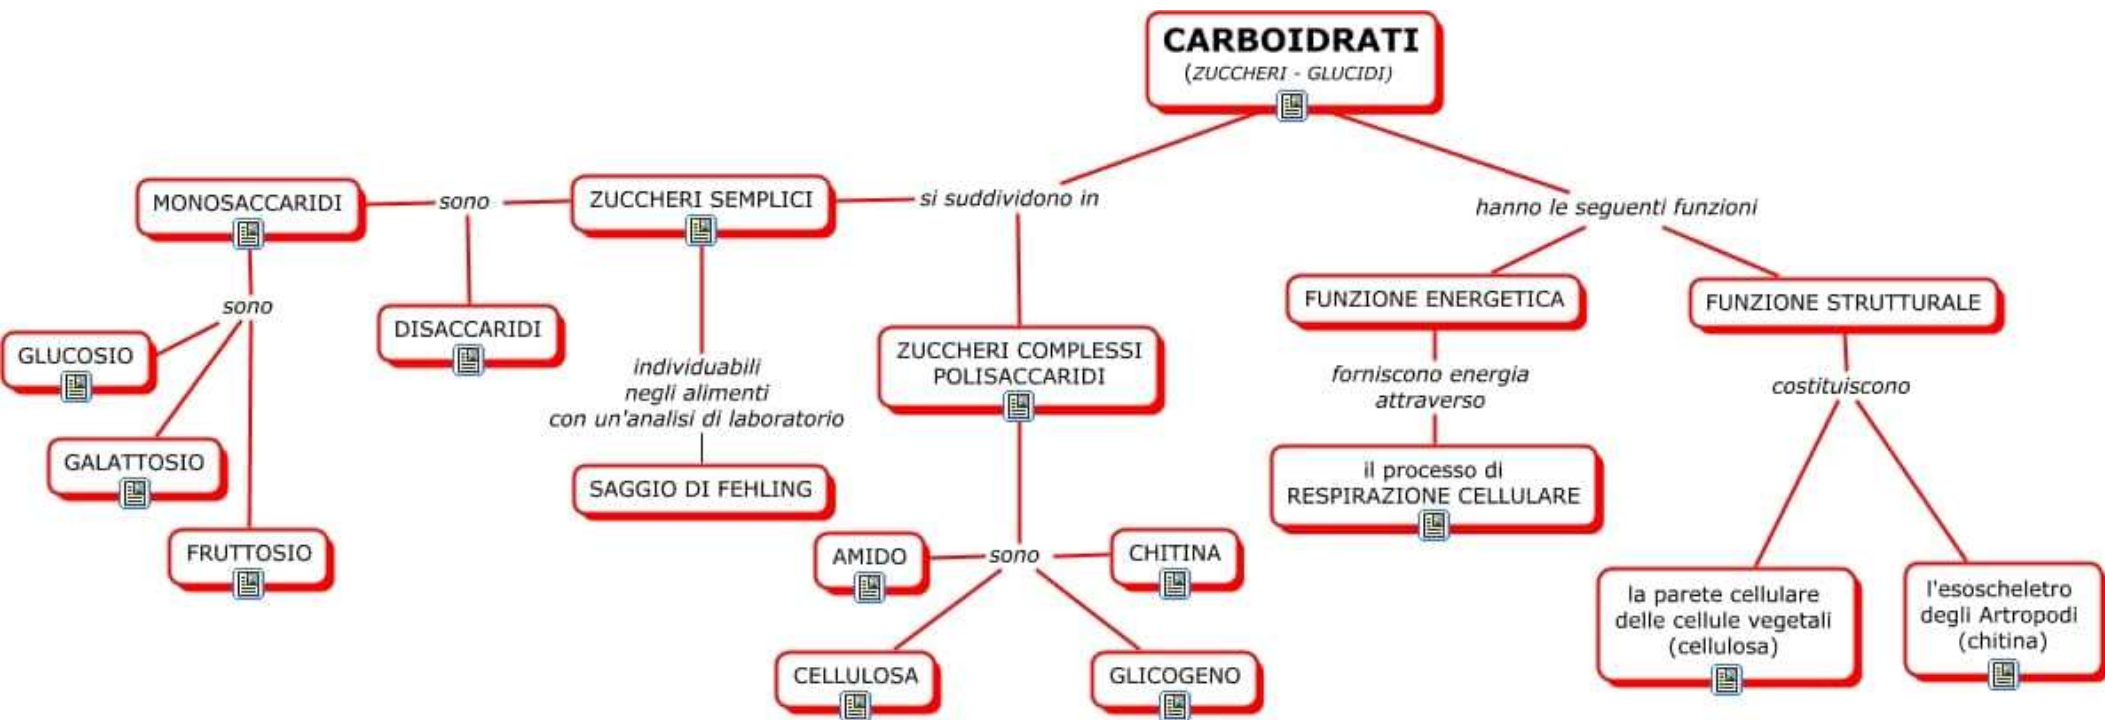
CARBOIDRATI
(ZUCCHERI - GLUCIDI)

si suddividono in

ZUCCHERI SEMPLICI

sono

MONOSACCARIDI

sono

GLUCOSIO

GALATTOSIO

FRUTTOSIO

DISACCARIDI

individuabili negli alimenti con un'analisi di laboratorio

SAGGIO DI FEHLING

ZUCCHERI COMPLESSI POLISACCARIDI

sono

AMIDO

CHITINA

CELLULOSA

GLICOGENO

hanno le seguenti funzioni

FUNZIONE ENERGETICA

forniscono energia attraverso

il processo di RESPIRAZIONE CELLULARE

FUNZIONE STRUTTURALE

costituiscono

la parete cellulare delle cellule vegetali (cellulosa)

l'esoscheletro degli Artropodi (chitina)